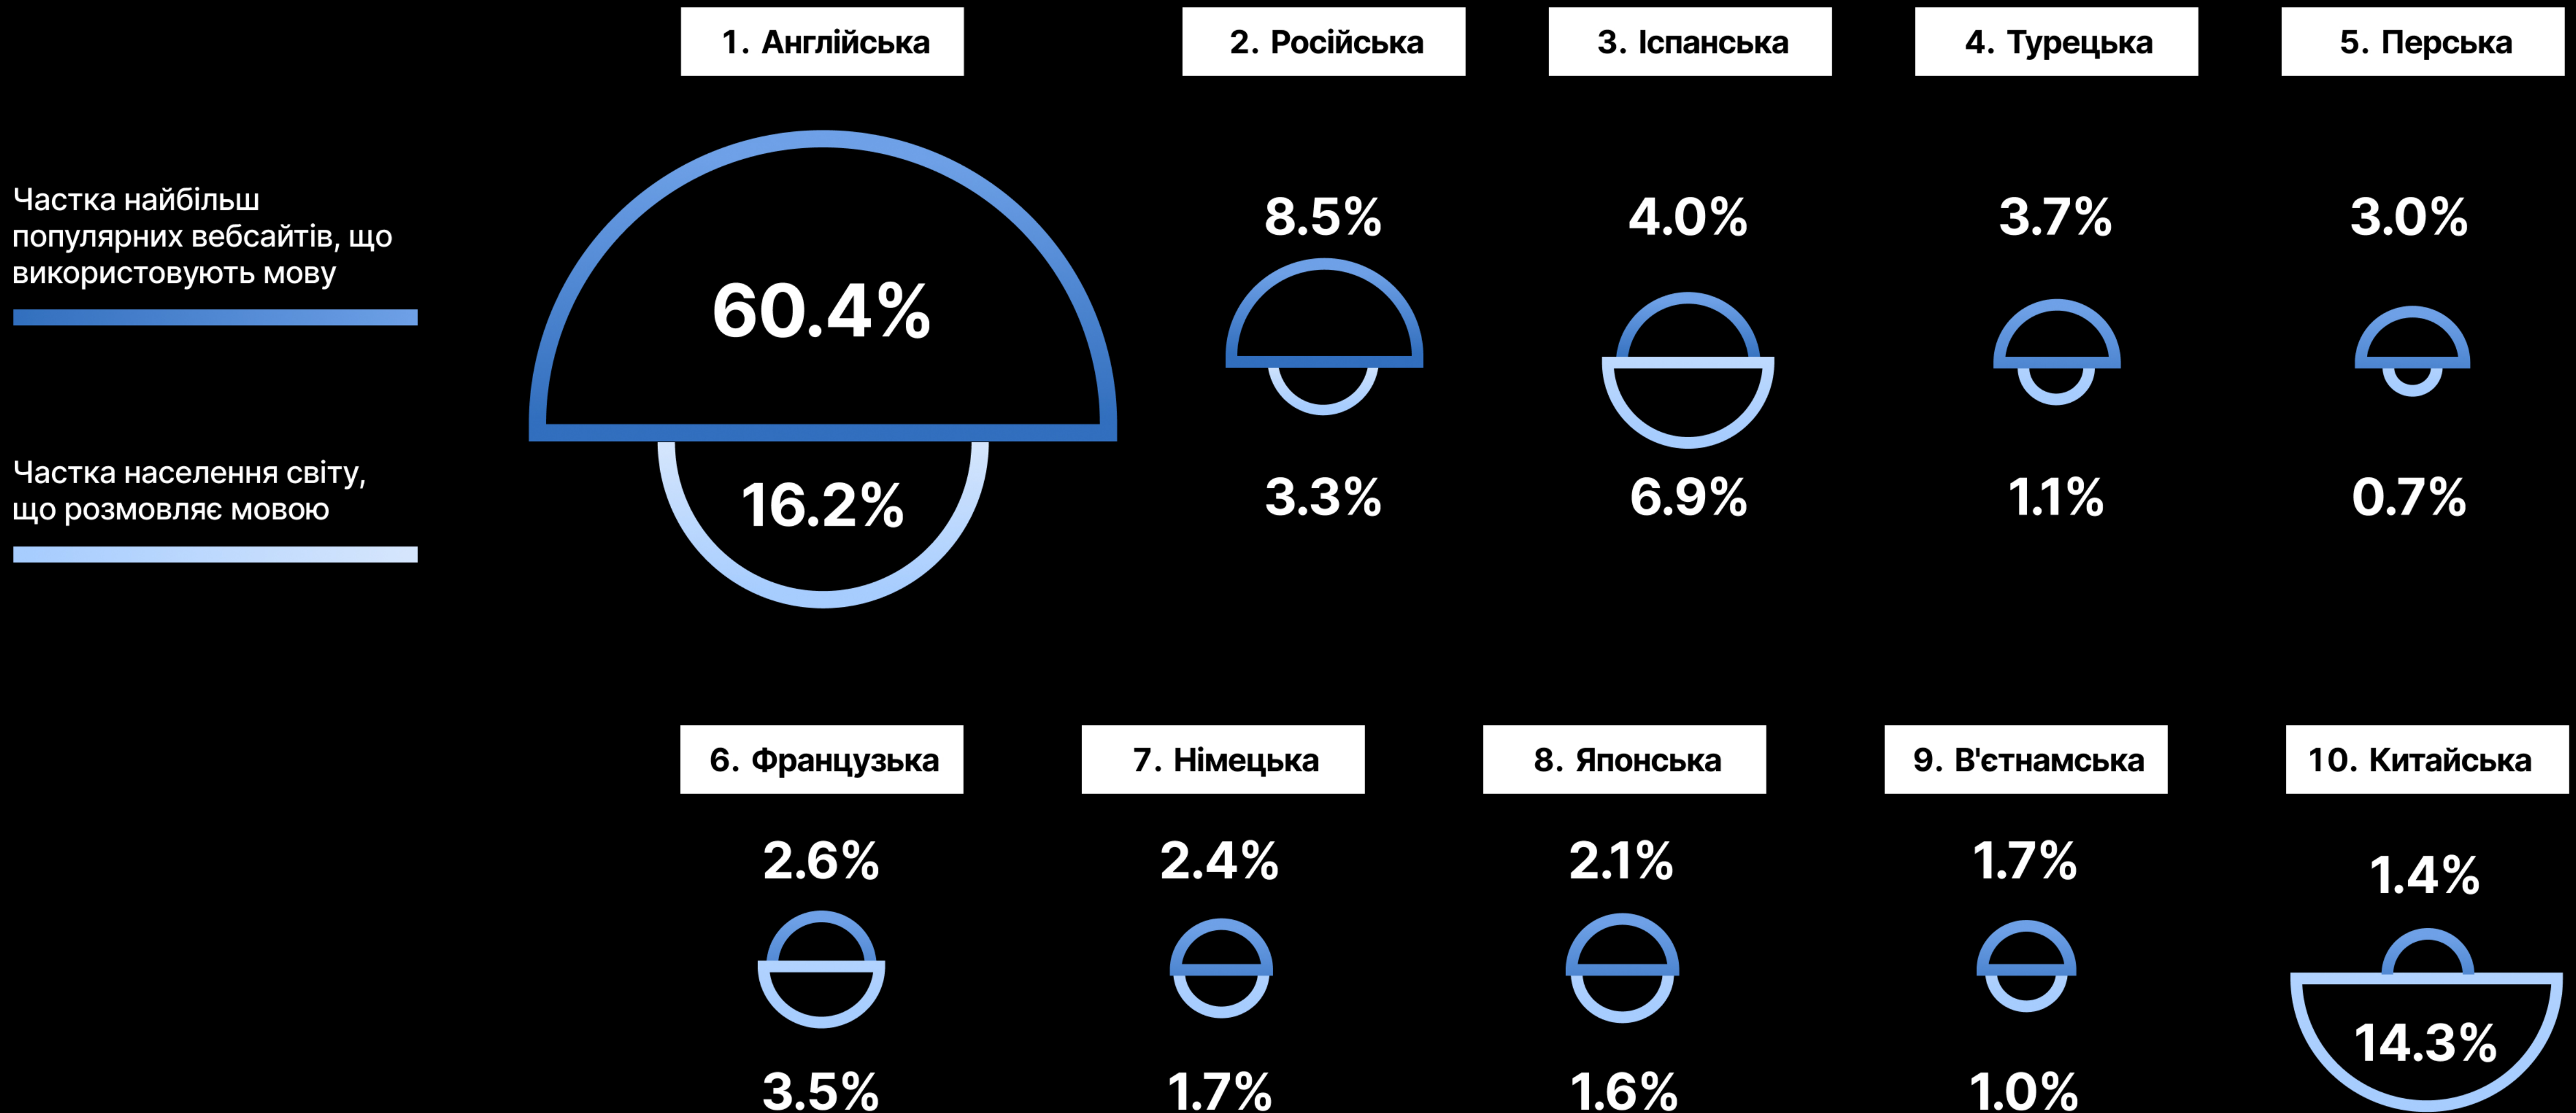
Частка найбільш популярних вебсайтів, що використовують мову

Частка населення світу, що розмовляє мовою

1. Англійська
60.4%
16.2%

2. Російська
8.5%
3.3%

3. Іспанська
4.0%
6.9%

4. Турецька
3.7%
1.1%

5. Перська
3.0%
0.7%

6. Французька
2.6%
3.5%

7. Німецька
2.4%
1.7%

8. Японська
2.1%
1.6%

9. В'єтнамська
1.7%
1.0%

10. Китайська
1.4%
14.3%